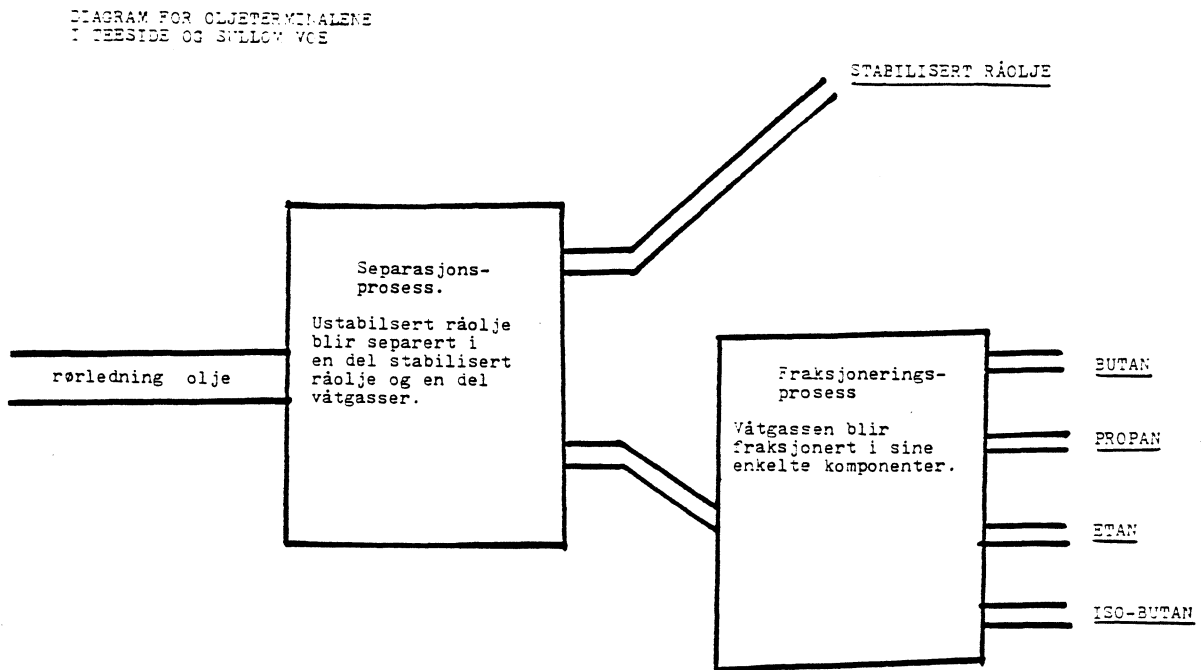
DIAGRAM FOR OLJETERMINALENE
I TEESIDE OG SULLOM VOE

STABILISERT RÅOLJE

Separasjons-
prosess.

Ustabilsert råolje blir separert i en del stabilisert råolje og en del våtgasser.

rørledning olje

Fraksjonerings-
prosess

Våtgassen blir fraksjonert i sine enkelte komponenter.

BUTAN

PROPAN

ETAN

ISO-BUTAN